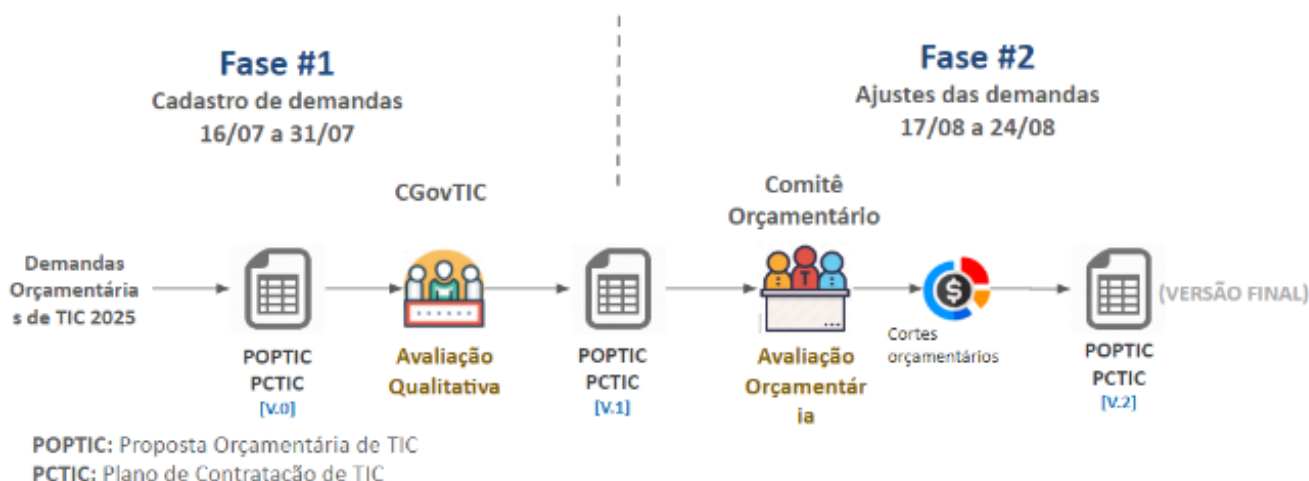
Fase #1
Cadastro de demandas
16/07 a 31/07

Fase #2
Ajustes das demandas
17/08 a 24/08

CGovTIC

Comitê Orçamentário

Demandas Orçamentárias de TIC 2025

POPTIC
PCTIC
[V.0]

Avaliação Qualitativa

POPTIC
PCTIC
[V.1]

Avaliação Orçamentária

Cortes orçamentários

POPTIC
PCTIC
[V.2]

(VERSÃO FINAL)

POPTIC: Proposta Orçamentária de TIC
PCTIC: Plano de Contratação de TIC